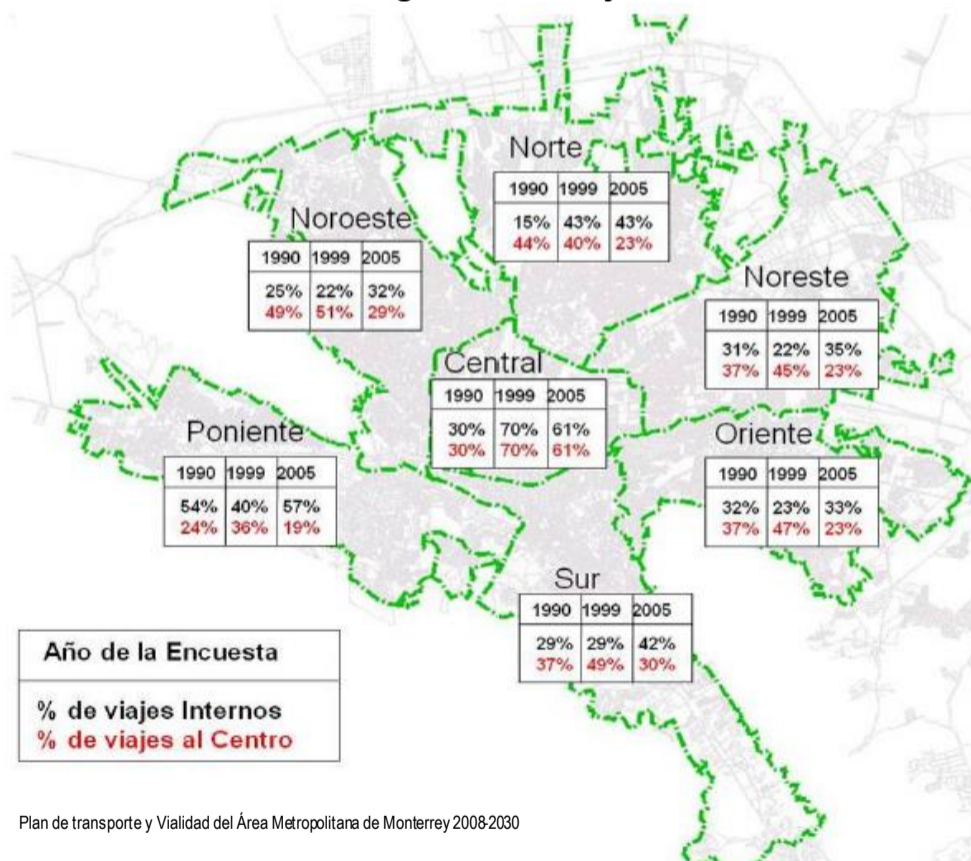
Norte

| 1990 | 1999 | 2005 |
|---|---|---|
| 15% 44% | 43% 40% | 43% 23% |

Noroeste

| 1990 | 1999 | 2005 |
|---|---|---|
| 25% 49% | 22% 51% | 32% 29% |

Noreste

| 1990 | 1999 | 2005 |
|---|---|---|
| 31% 37% | 22% 45% | 35% 23% |

Central

| 1990 | 1999 | 2005 |
|---|---|---|
| 30% 30% | 70% 70% | 61% 61% |

Poniente

| 1990 | 1999 | 2005 |
|---|---|---|
| 54% 24% | 40% 36% | 57% 19% |

Oriente

| 1990 | 1999 | 2005 |
|---|---|---|
| 32% 37% | 23% 47% | 33% 23% |

Sur

| 1990 | 1999 | 2005 |
|---|---|---|
| 29% 37% | 29% 49% | 42% 30% |

Año de la Encuesta

% de viajes Internos
% de viajes al Centro

Plan de transporte y Vialidad del Área Metropolitana de Monterrey 2008-2030